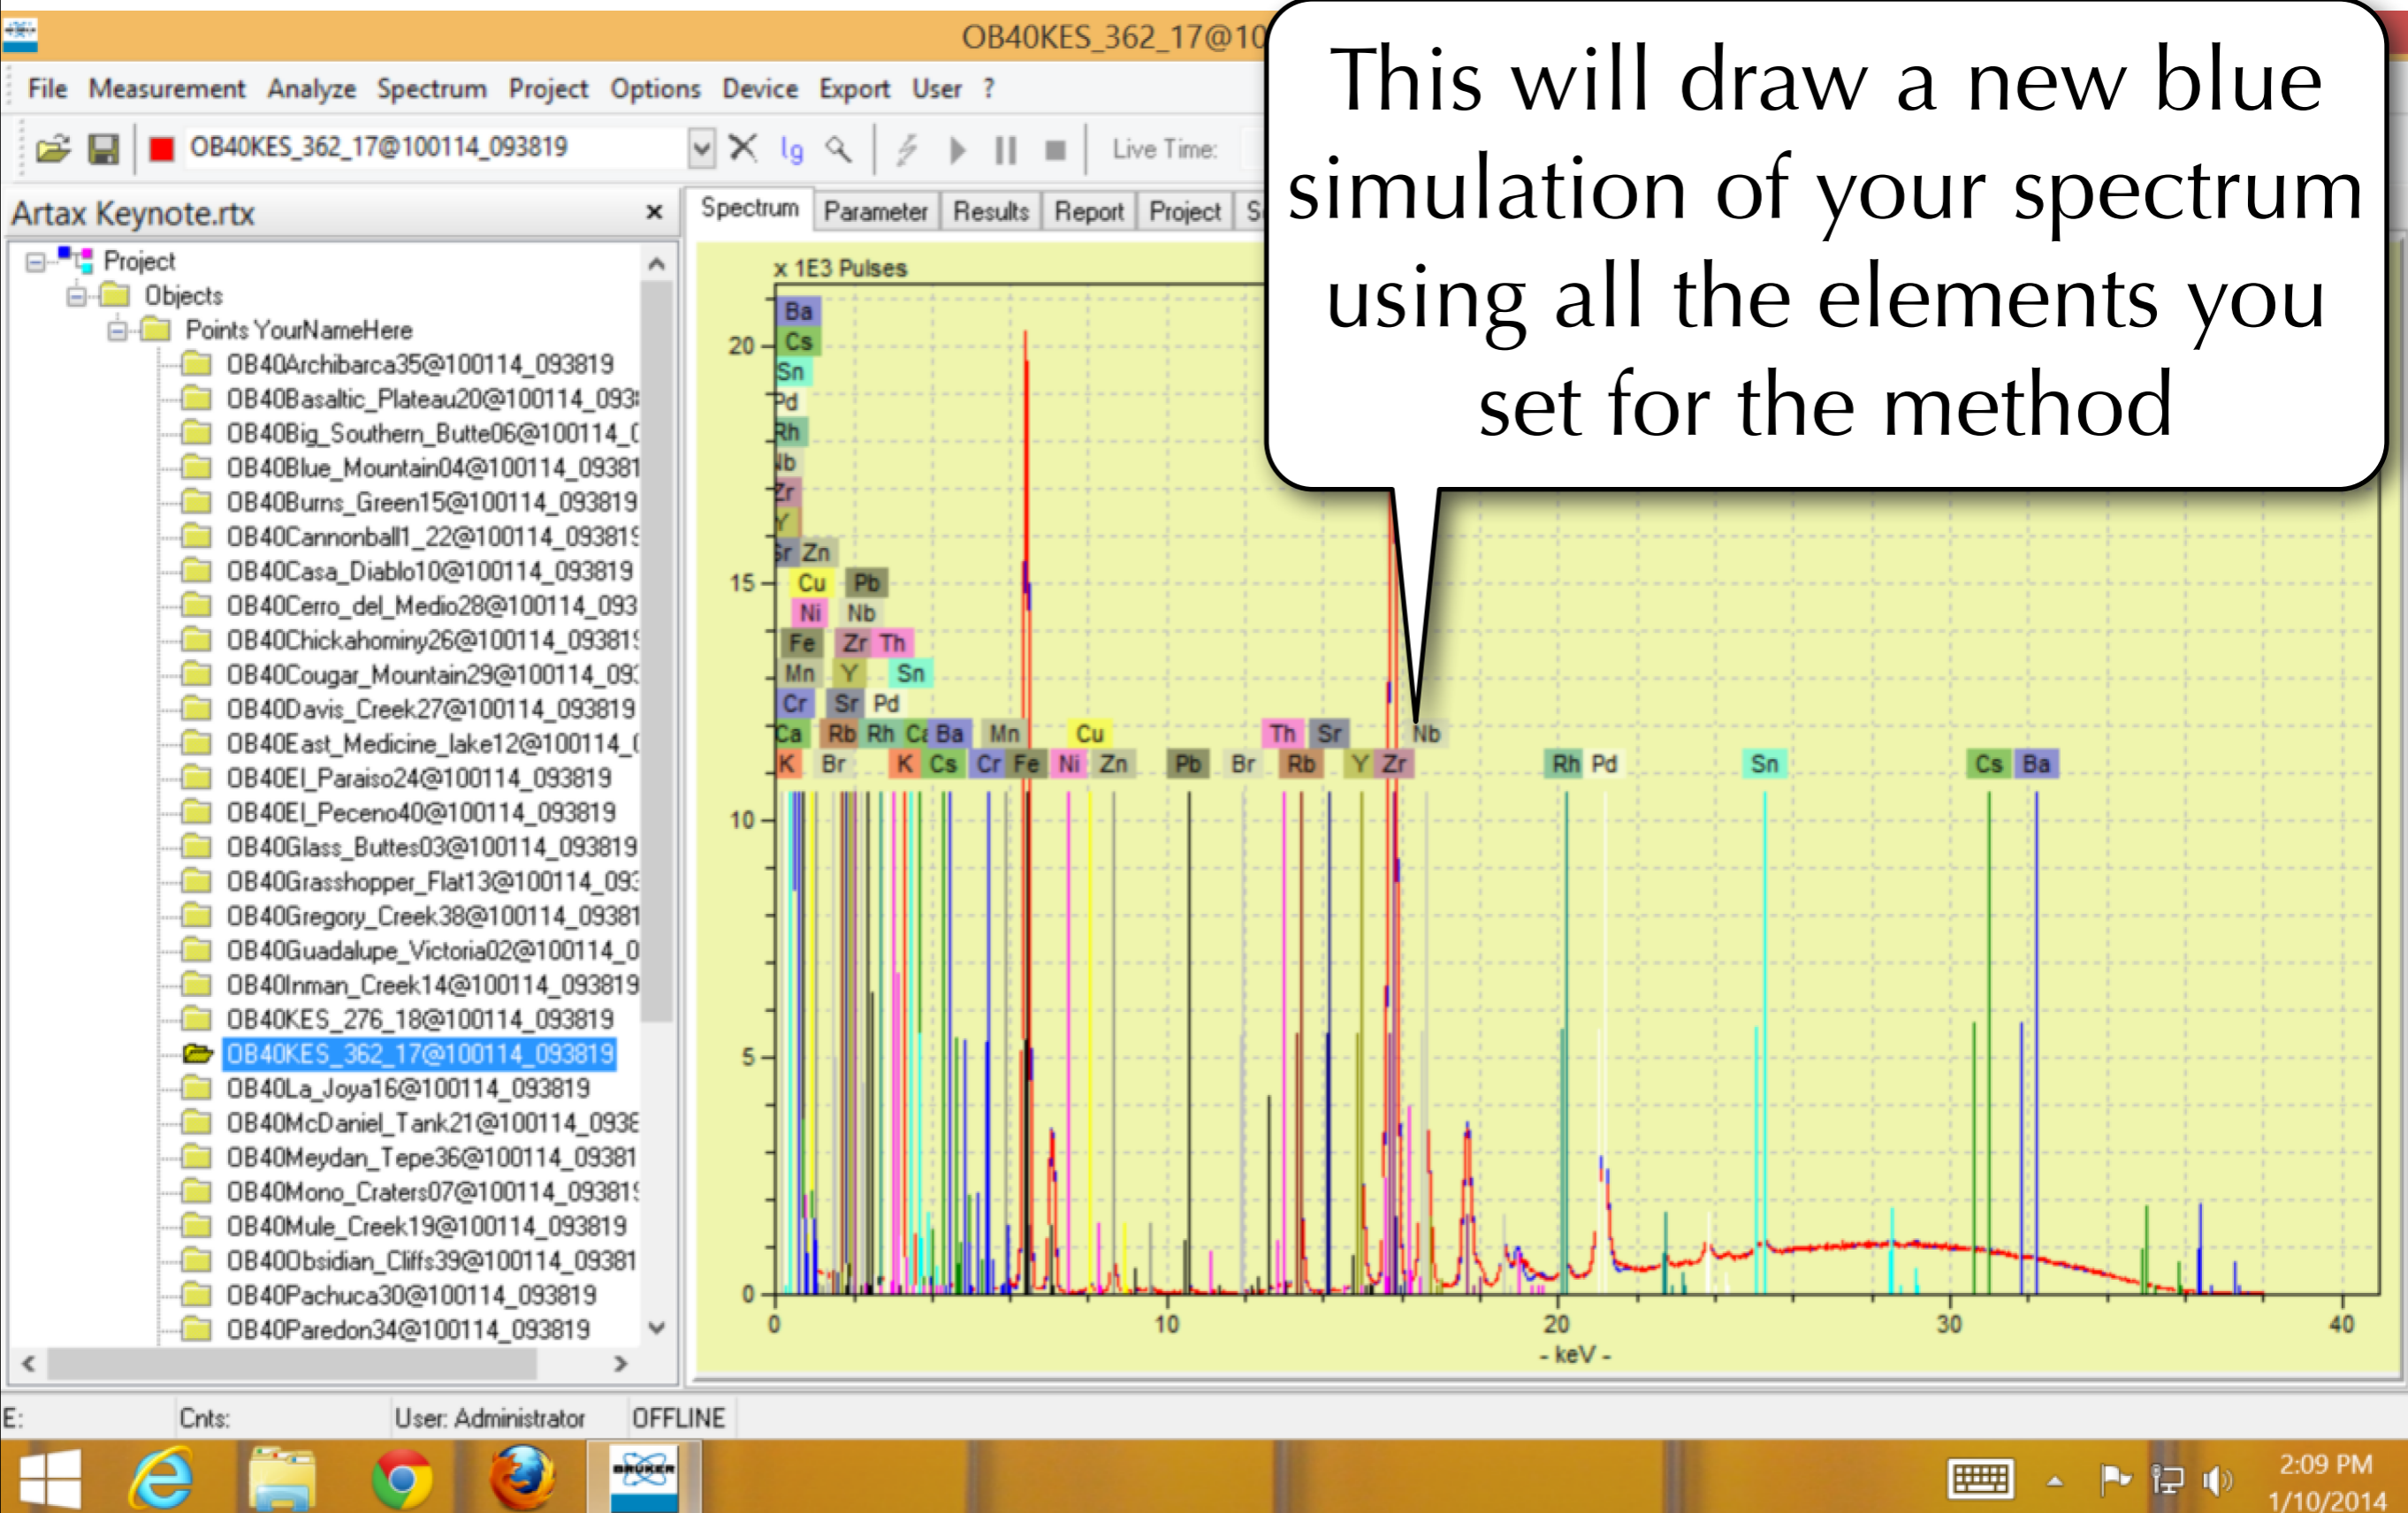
OB40KES_362_17@10

This will draw a new blue simulation of your spectrum using all the elements you set for the method

File Measurement Analyze Spectrum Project Options Device Export User ?

OB40KES_362_17@100114_093819

Live Time:

Artax Keynote.rtx ×

Project
Objects
Points YourNameHere
OB40Archibarca35@100114_093819
OB40Basaltic_Plateau20@100114_093
OB40Big_Southern_Butte06@100114_(
OB40Blue_Mountain04@100114_09381
OB40Burns_Green15@100114_093819
OB40Cannonball1_22@100114_09381
OB40Casa_Diablo10@100114_093819
OB40Cerro_del_Medio28@100114_093
OB40Chickahominy26@100114_09381
OB40Cougar_Mountain29@100114_09
OB40Davis_Creek27@100114_093819
OB40East_Medicine_lake12@100114_(
OB40El_Paraiso24@100114_093819
OB40El_Peceno40@100114_093819
OB40Glass_Buttes03@100114_093819
OB40Grasshopper_Flat13@100114_09
OB40Gregory_Creek38@100114_09381
OB40Guadalupe_Victoria02@100114_0
OB40Inman_Creek14@100114_093819
OB40KES_276_18@100114_093819
OB40KES_362_17@100114_093819
OB40La_Joya16@100114_093819
OB40McDaniel_Tank21@100114_093
OB40Meydan_Tepe36@100114_09381
OB40Mono_Craters07@100114_09381
OB40Mule_Creek19@100114_093819
OB40Obsidian_Cliffs39@100114_09381
OB40Pachuca30@100114_093819
OB40Paredon34@100114_093819

Spectrum Parameter Results Report Project S

x 1E3 Pulses

Ba Cs Sn Pd Rh Nb Zr Y Sr Zn Cu Pb Ni Nb Fe Zr Th Mn Y Sn Cr Sr Pd Ca Rb Rh Ca Ba Mn Cu Th Sr Nb K Br K Cs Cr Fe Ni Zn Pb Br Rb Y Zr Rh Pd Sn Cs Ba

20 15 10 5 0

0 10 20 30 40

- keV -

E: Cnts: User: Administrator OFFLINE

2:09 PM
1/10/2014